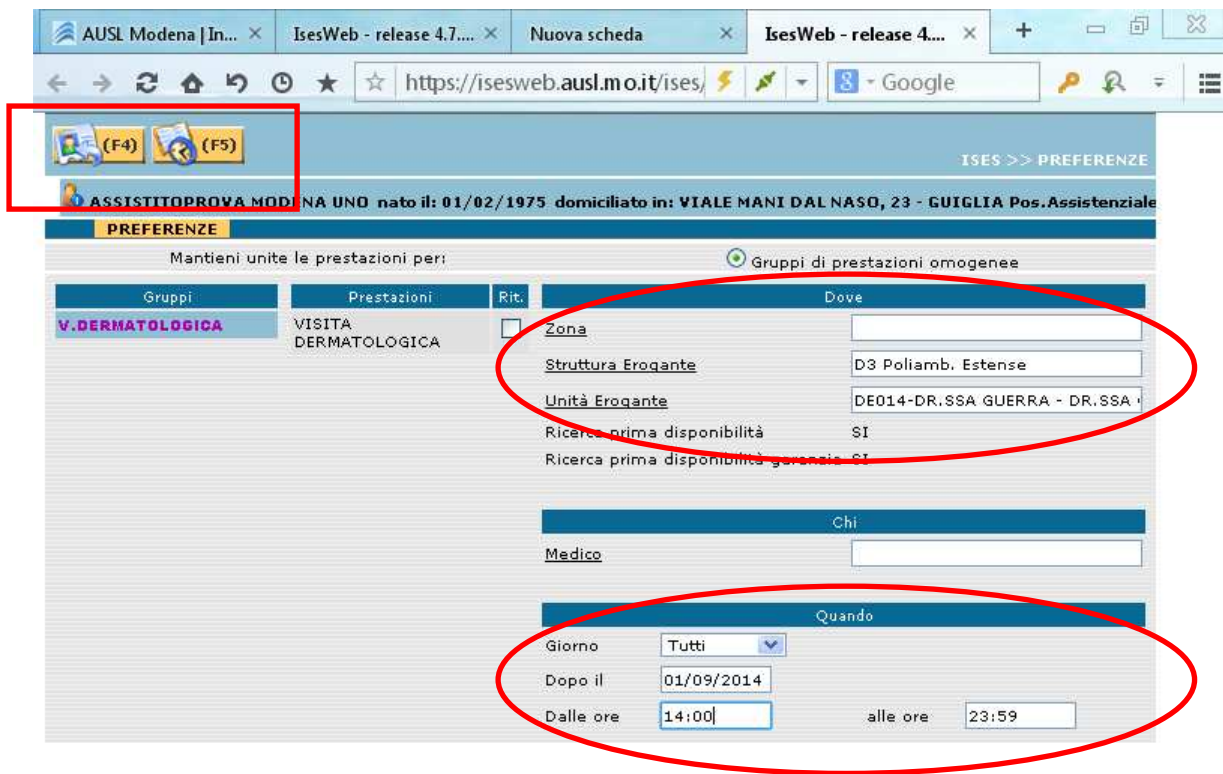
AUSL Modena | In... ×
IsesWeb - release 4.7.... ×
Nuova scheda ×
IsesWeb - release 4.... ×
+

https://isesweb.ausl.mo.it/ises/
Google

(F4) (F5)

ISES >> PREFERENZE

ASSISTITOPROVA MODENA UNO nato il: 01/02/1975 domiciliato in: VIALE MANI DAL NASO, 23 - GUIGLIA Pos.Assistenziale

PREFERENZE

Mantieni unite le prestazioni per:
Gruppi di prestazioni omogenee

| Gruppi | Prestazioni | Rit. |
|---|---|---|
| V.DERMATOLOGICA | VISITA DERMATOLOGICA | |

Dove

Zona
Struttura Erogante: D3 Poliamb. Estense
Unità Erogante: DE014-DR.SSA GUERRA - DR.SSA
Ricerca prima disponibilità SI
Ricerca prima disponibilità garanzia SI

Chi

Medico

Quando

Giorno: Tutti
Dopo il: 01/09/2014
Dalle ore: 14:00 alle ore: 23:59